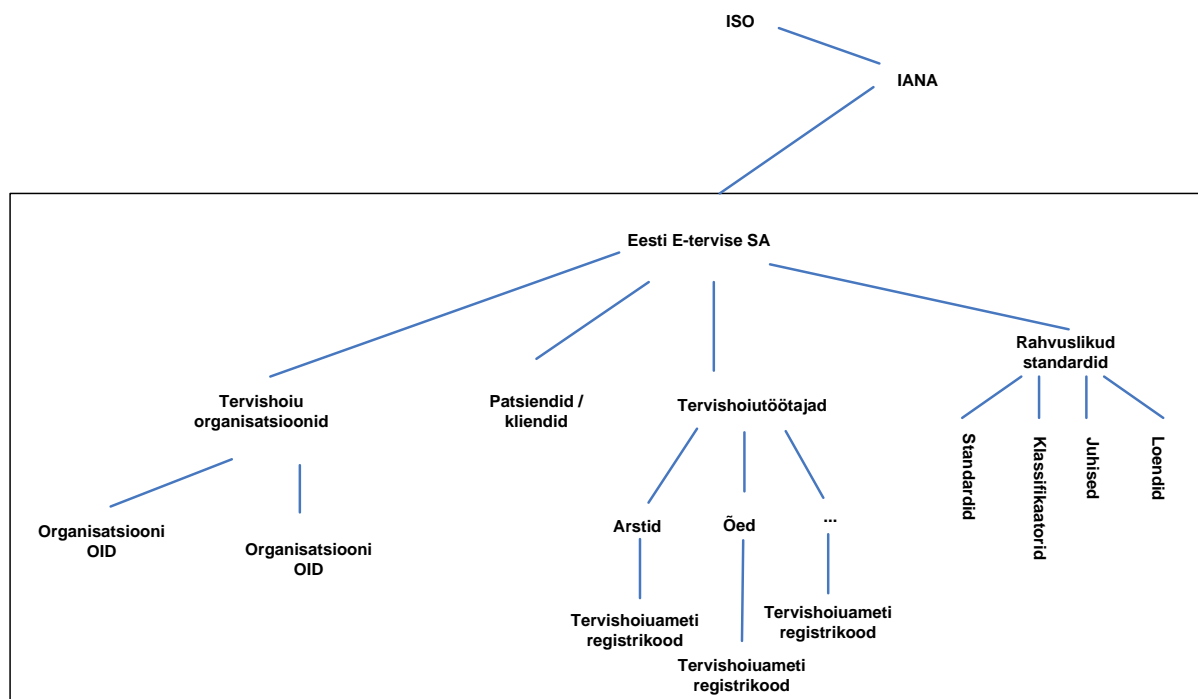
ISO

IANA

Eesti E-tervise SA

Tervishoiu organisatsioonid

Patsiendid / kliendid

Tervishoiutöötajad

Rahvuslikud standardid

Standardid

Klassifikaatorid

Juhised

Loendid

Organisatsiooni OID

Organisatsiooni OID

Arstid

Õed

...

Tervishoiuameti registrikood

Tervishoiuameti registrikood

Tervishoiuameti registrikood